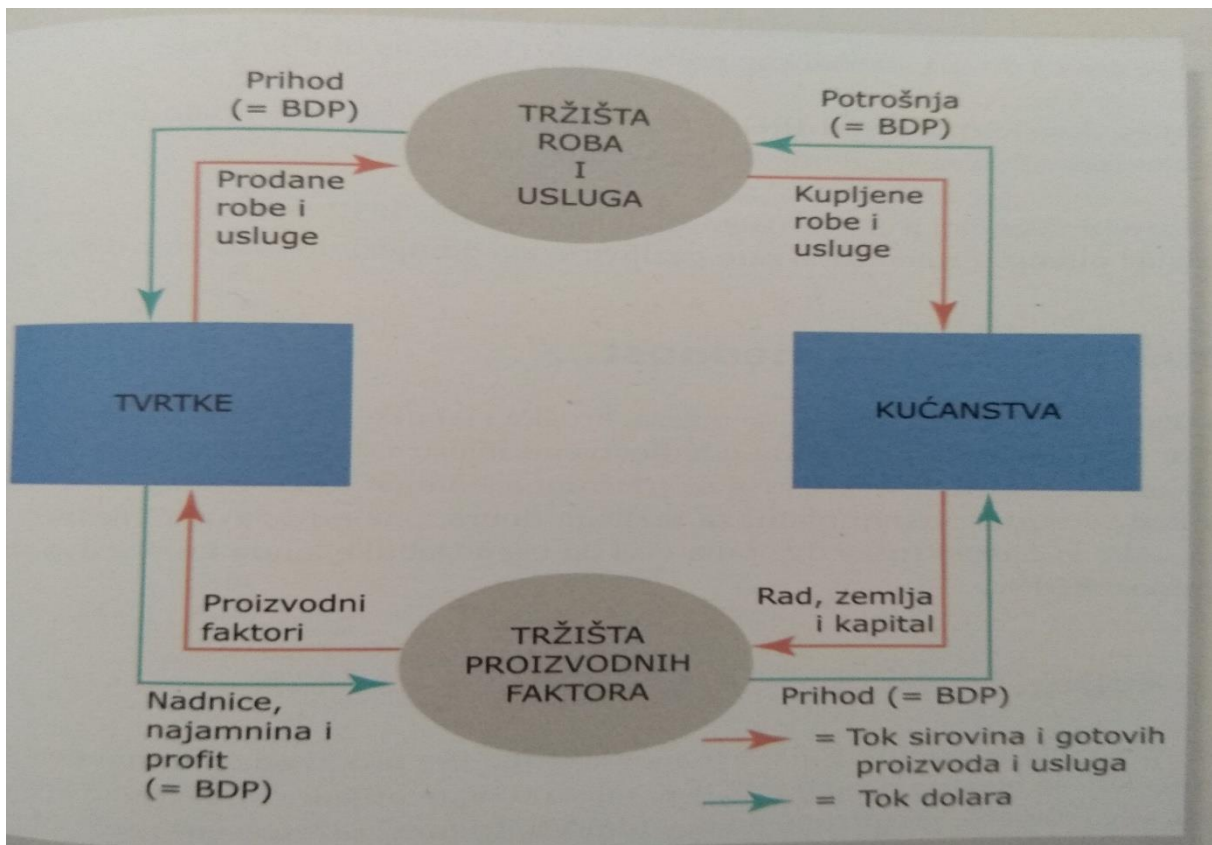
Prihod (= BDP)

TRŽIŠTA ROBA I USLUGA

Potrošnja (= BDP)

Prodane robe i usluge

Kupljene robe i usluge

TVRTKE

KUĆANSTVA

Proizvodni faktori

Rad, zemlja i kapital

TRŽIŠTA PROIZVODNIH FAKTORA

Prihod (= BDP)

Nadnice, najamnina i profit (= BDP)

= Tok sirovina i gotovih proizvoda i usluga

= Tok dolara